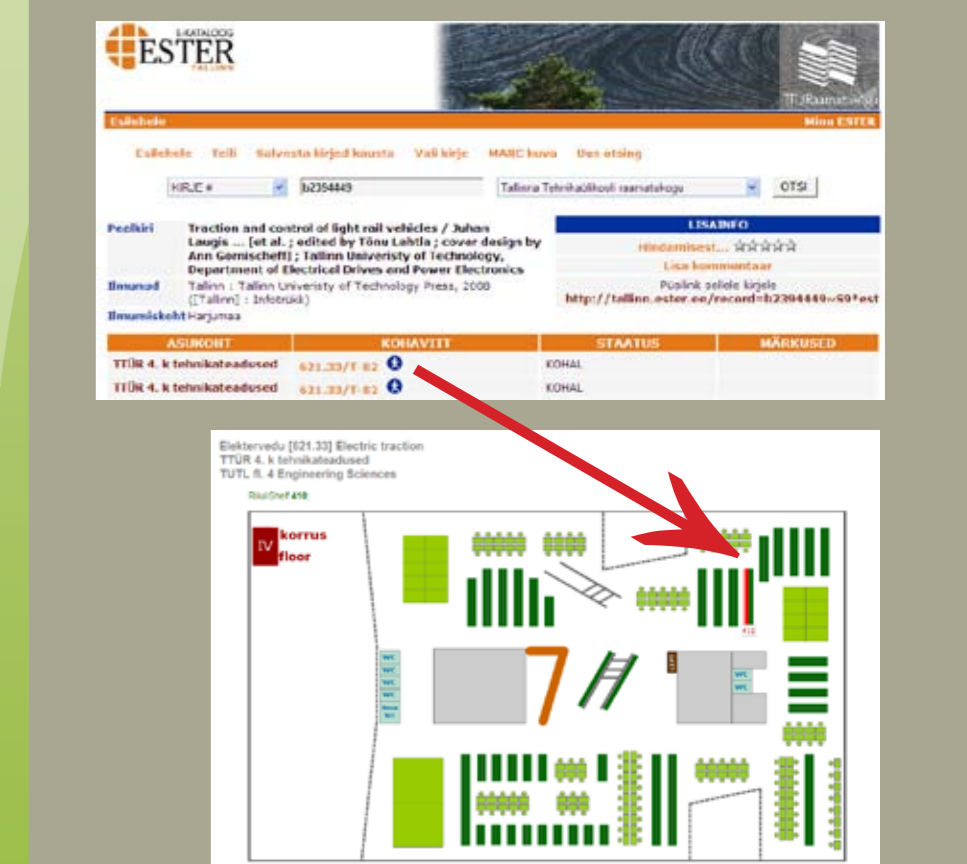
E-KATALOOG
ESTER
TALLINN

TTÜ Raamatukogu

Esilehele

Minu ESTER

Esilehele Telli Salvesta kirjed kausta Vali kirje MARC kuva Uus otsing

KIRJE #

b2394449

Tallinna Tehnikaülikooli raamatukogu

OTSI

Pealkiri

Traction and control of light rail vehicles / Juhan Laugis ... [et al. ; edited by Tõnu Lehtla ; cover design by Ann Gornischeff] ; Tallinn Univeristy of Technology, Department of Electrical Drives and Power Electronics

Ilmunud

Tallinn : Tallinn Univeristy of Technology Press, 2008 ([Tallinn] : Infotrükk)

Ilmumiskoht

Harjumaa

LISAINFO

Hindamisest... ☆☆☆☆☆

Lisa kommentaar

Püsilink sellele kirjele
http://tallinn.ester.ee/record=b2394449~S9*est

| ASUKOHT | KOHAVIIT | STAATUS | MÄRKUSED |
|---|---|---|---|
| TTÜR 4. k tehnikateadused | 621.33/T-82 | KOHAL | |
| TTÜR 4. k tehnikateadused | 621.33/T-82 | KOHAL | |

Elektervedu [621.33] Electric traction
TTÜR 4. k tehnikateadused
TUTL fl. 4 Engineering Sciences

Riiul/Shelf 410

IV korrus floor

WC
WC
WC
WC
WC

WC
WC

410

7